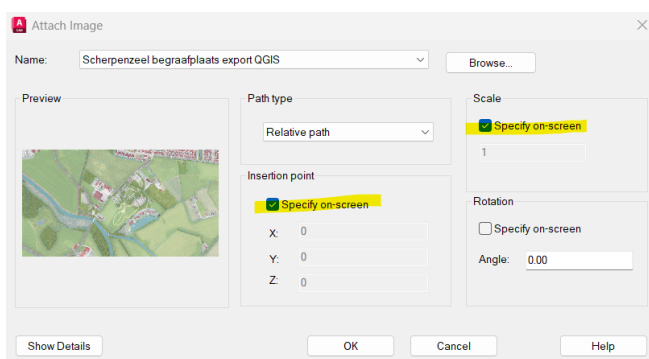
Attach Image

Name: Scherpenzeel begraafplaats export QGIS

Browse...

Preview

Path type

Relative path

Scale

Specify on-screen

1

Insertion point

Specify on-screen

X: 0

Y: 0

Z: 0

Rotation

Specify on-screen

Angle: 0.00

Show Details

OK

Cancel

Help